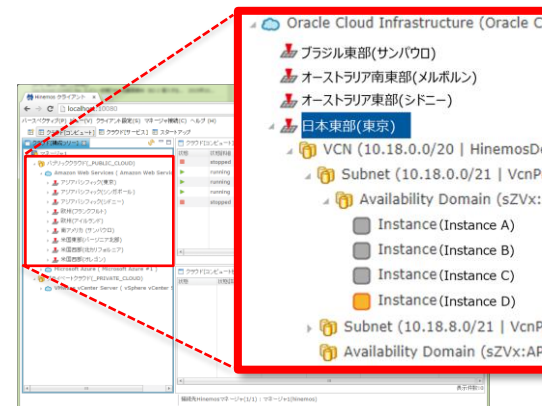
Oracle Cloud Infrastructure (Oracle C
ブラジル東部(サンパウロ)
オーストラリア南東部(メルボルン)
オーストラリア東部(シドニー)
日本東部(東京)
VCN (10.18.0.0/20 | HinemosD
Subnet (10.18.0.0/21 | VcnP
Availability Domain (sZVx:
Instance(Instance A)
Instance(Instance B)
Instance(Instance C)
Instance(Instance D)
Subnet (10.18.8.0/21 | VcnP
Availability Domain (sZVx:AP

Hinemos クライアント
localhost:8080
パブリッククラウド [_PUBLIC_CLOUD]
Amazon Web Services [ Amazon Web Services
アジアパシフィック(東京)
アジアパシフィック(シンガポール)
アジアパシフィック(シドニー)
欧州(フランクフルト)
欧州(アイルランド)
南アメリカ(サンパウロ)
米国東部(バージニア北部)
米国西部(北カリフォルニア)
米国西部(オレゴン)
Microsoft Azure [ Microsoft Azure #1 ]
プライベートクラウド [_PRIVATE_CLOUD]
VMware vCenter Server [ vSphere vCenter
stopped
running
running
running
stopped